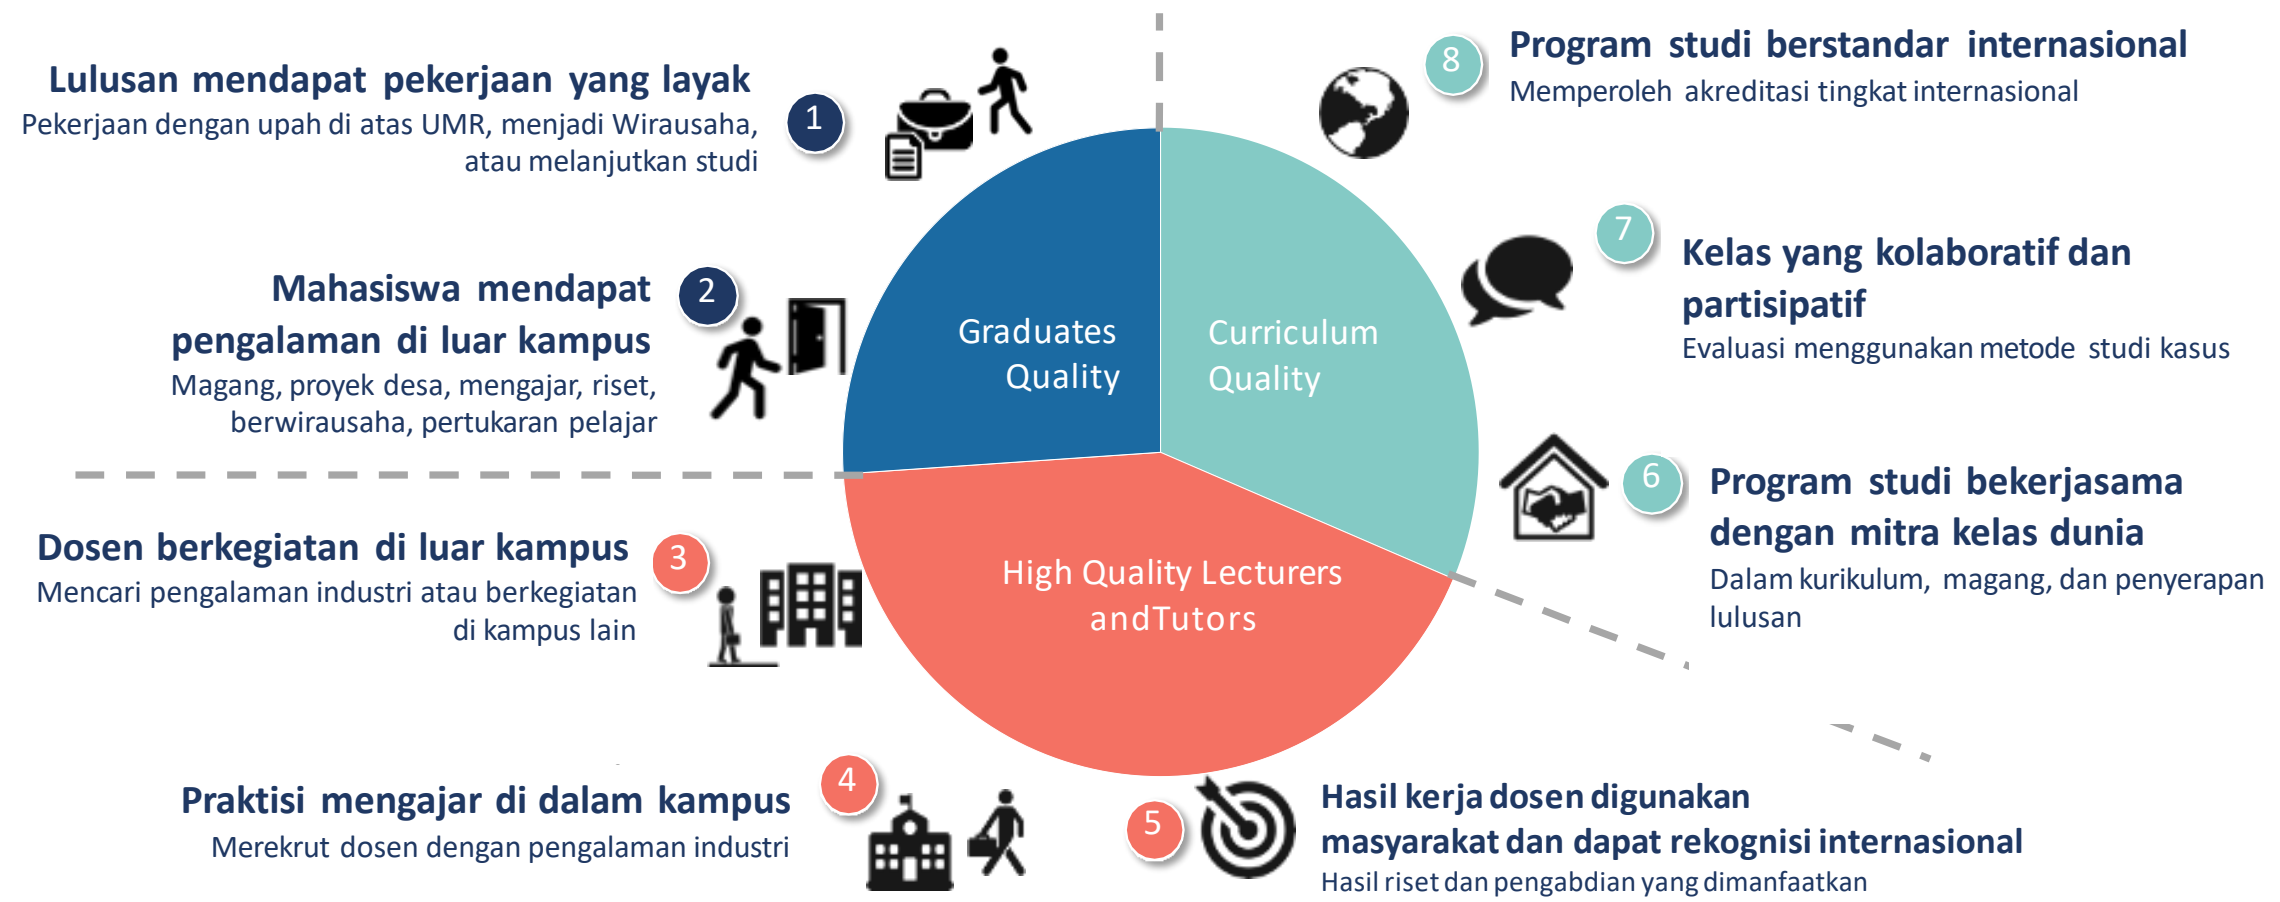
Lulusan mendapat pekerjaan yang layak
Pekerjaan dengan upah di atas UMR, menjadi Wirausaha, atau melanjutkan studi

1

Mahasiswa mendapat pengalaman di luar kampus
Magang, proyek desa, mengajar, riset, berwirausaha, pertukaran pelajar

2

Dosen berkegiatan di luar kampus
Mencari pengalaman industri atau berkegiatan di kampus lain

3

Praktisi mengajar di dalam kampus
Merekrut dosen dengan pengalaman industri

4

Graduates Quality

Curriculum Quality

High Quality Lecturers andTutors

8

Program studi berstandar internasional
Memperoleh akreditasi tingkat internasional

7

Kelas yang kolaboratif dan partisipatif
Evaluasi menggunakan metode studi kasus

6

Program studi bekerjasama dengan mitra kelas dunia
Dalam kurikulum, magang, dan penyerapan lulusan

5

Hasil kerja dosen digunakan masyarakat dan dapat rekognisi internasional
Hasil riset dan pengabdian yang dimanfaatkan